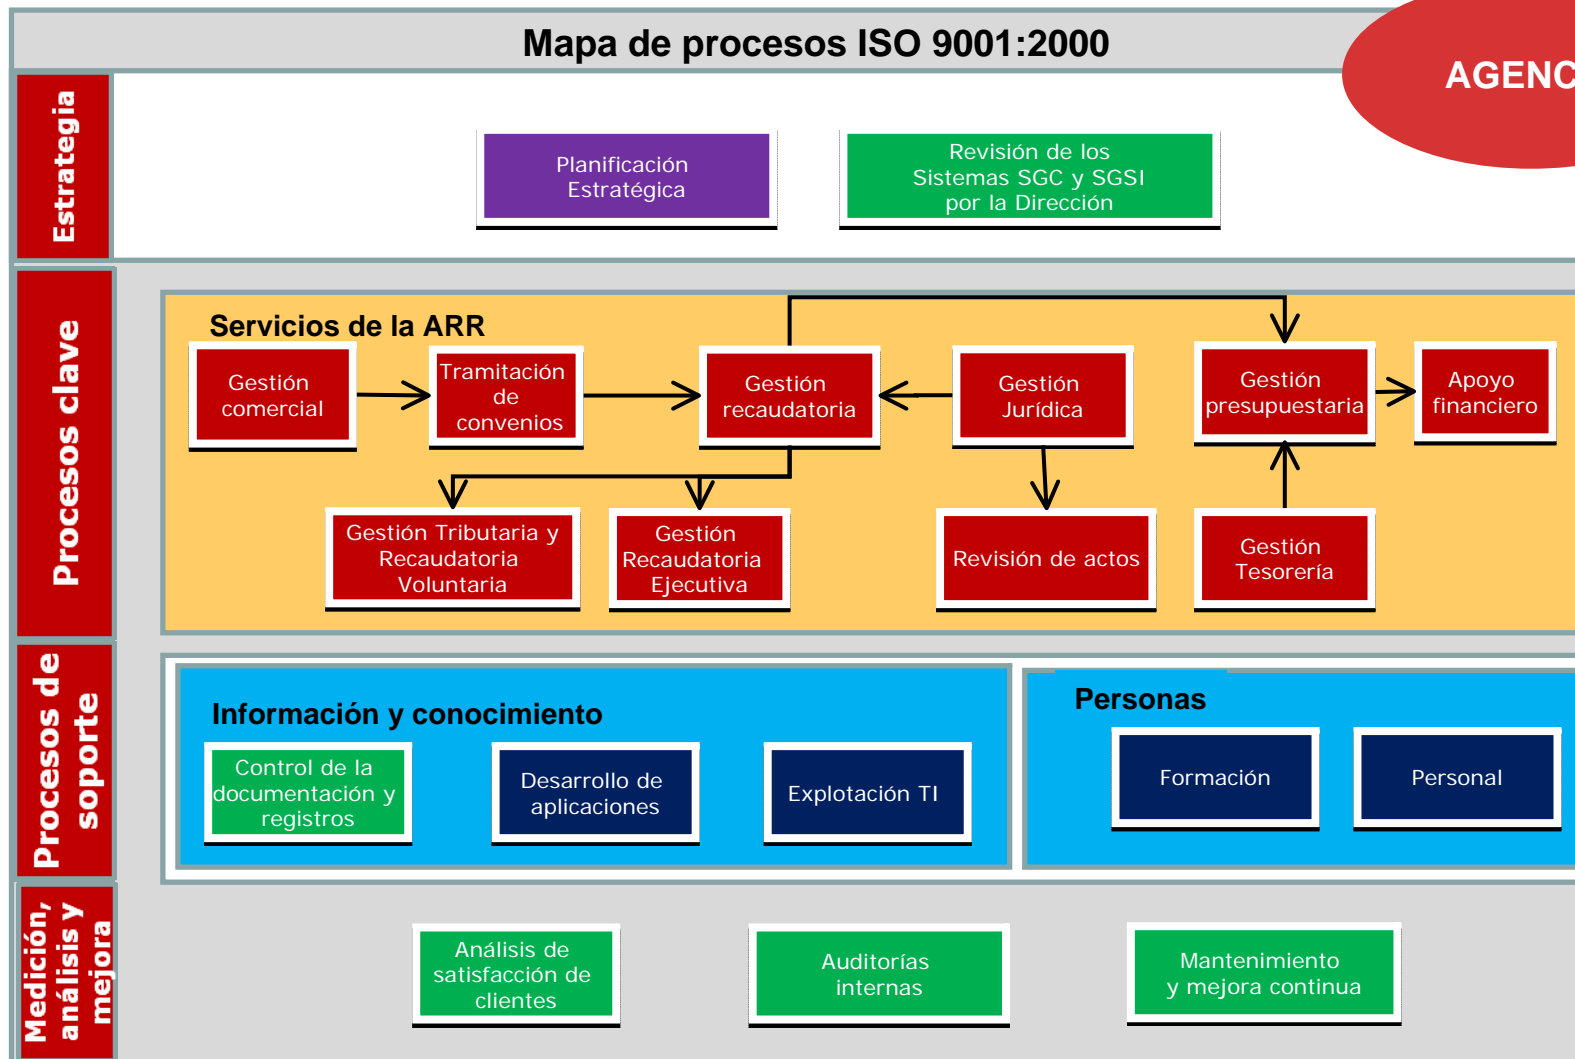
Mapa de procesos ISO 9001:2000

AGENC

Estrategia

Planificación Estratégica

Revisión de los Sistemas SGC y SGSI por la Dirección

Procesos clave

Servicios de la ARR

Gestión comercial

Tramitación de convenios

Gestión recaudatoria

Gestión Jurídica

Gestión presupuestaria

Apoyo financiero

Gestión Tributaria y Recaudatoria Voluntaria

Gestión Recaudatoria Ejecutiva

Revisión de actos

Gestión Tesorería

Procesos de soporte

Información y conocimiento

Control de la documentación y registros

Desarrollo de aplicaciones

Explotación TI

Personas

Formación

Personal

Medición, análisis y mejora

Análisis de satisfacción de clientes

Auditorías internas

Mantenimiento y mejora continua